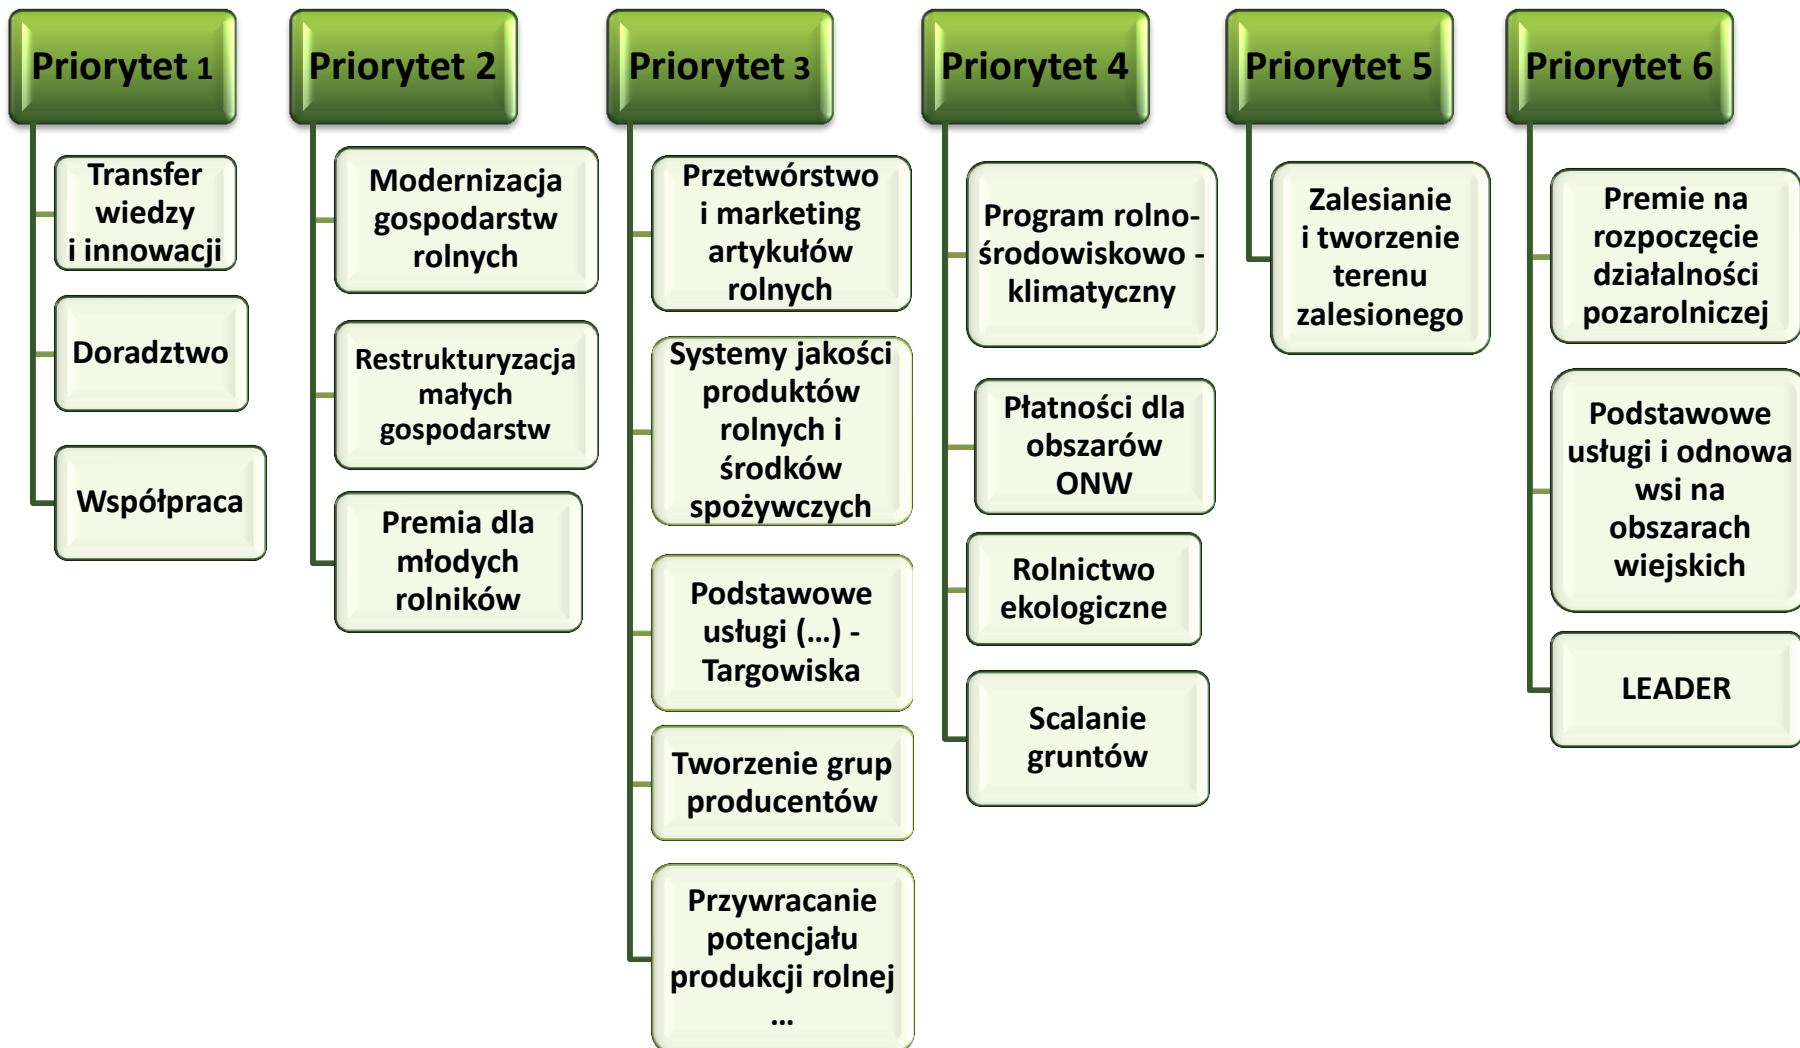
Priorytet 1

Transfer wiedzy i innowacji

Doradztwo

Współpraca

Priorytet 2

Modernizacja gospodarstw rolnych

Restrukturyzacja małych gospodarstw

Premia dla młodych rolników

Priorytet 3

Przetwórstwo i marketing artykułów rolnych

Systemy jakości produktów rolnych i środków spożywczych

Podstawowe usługi (…) - Targowiska

Tworzenie grup producentów

Przywracanie potencjału produkcji rolnej …

Priorytet 4

Program rolno-środowiskowo - klimatyczny

Płatności dla obszarów ONW

Rolnictwo ekologiczne

Scalanie gruntów

Priorytet 5

Zalesianie i tworzenie terenu zalesionego

Priorytet 6

Premie na rozpoczęcie działalności pozarolniczej

Podstawowe usługi i odnowa wsi na obszarach wiejskich

LEADER